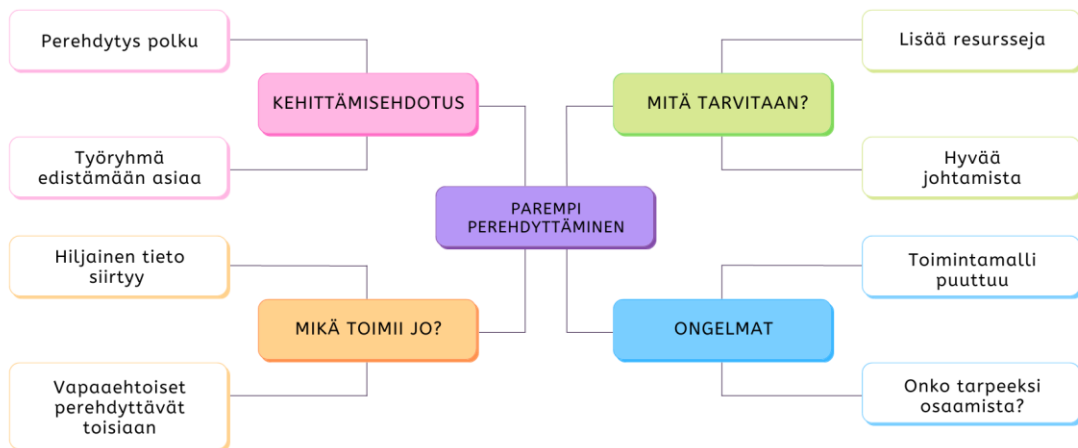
PAREMPI PEREHDYTTÄMINEN

KEHITTÄMISEHDOTUS

Perehdytys polku

Työryhmä edistämään asiaa

MITÄ TARVITAAN?

Lisää resursseja

Hyvää johtamista

MIKÄ TOIMII JO?

Hiljainen tieto siirtyy

Vapaaehtoiset perehdyttävät toisiaan

ONGELMAT

Toimintamalli puuttuu

Onko tarpeeksi osaamista?